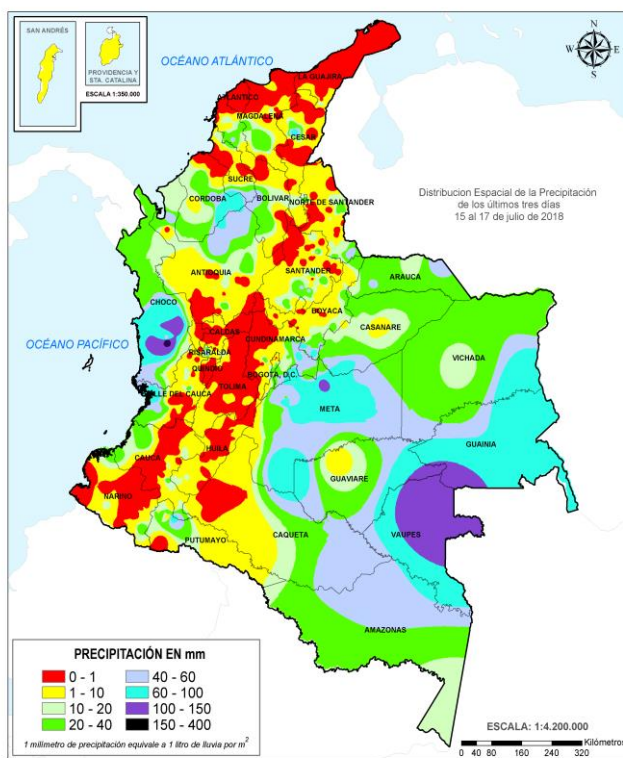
SAN ANDRÉS

PROVIDENCIA Y STA. CATALINA

ESCALA 1:350.000

OCÉANO ATLÁNTICO

N
W E
S

LA GUAJIRA
ATLÁNTICO
MAGDALENA
CESAR
SUCRE
CORDOBA
BOLIVAR
NORTE DE SANTANDER

Distribucion Espacial de la Precipitación de los últimos tres días 15 al 17 de julio de 2018

ANTIOQUIA
SANTANDER
ARAUCA
CHOCO
BOYACA
CASANARE
CALDAS
CUNDINAMARCA
RISARALDA
QUINDIO
BOGOTA D.C.
TOLIMA
VICHADA

OCÉANO PACÍFICO

VALLE DEL CAUCA
META
GUAINIA
CAUCA
HUILA
GUAVIARE
NARIÑO
VAUPES
PUTUMAYO
CAQUETA
AMAZONAS

PRECIPITACIÓN EN mm

| | |
|---|---|
| 0 - 1 | 40 - 60 |
| 1 - 10 | 60 - 100 |
| 10 - 20 | 100 - 150 |
| 20 - 40 | 150 - 400 |

1 milímetro de precipitación equivale a 1 litro de lluvia por $m^2$

ESCALA: 1:4.200.000

0 40 80 160 240 320 Kilómetros